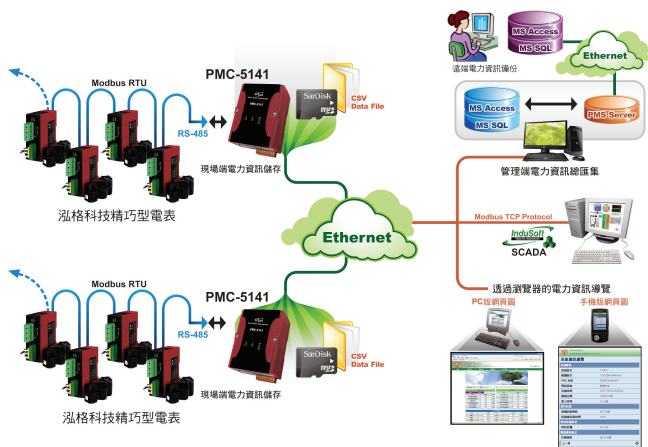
Modbus RTU

RS-485

PMC-5141

SanDisk

CSV Data File

現場端電力資訊儲存

泓格科技精巧型電表

Ethernet

Modbus RTU

RS-485

PMC-5141

SanDisk

CSV Data File

現場端電力資訊儲存

泓格科技精巧型電表

MS Access
MS SQL

遠端電力資訊備份

Ethernet

MS Access
MS SQL

PMS Server

管理端電力資訊總匯集

Modbus TCP Protocol

InduSoft

SCADA

透過瀏覽器的電力資訊導覽

PC版網頁圖

手機版網頁圖